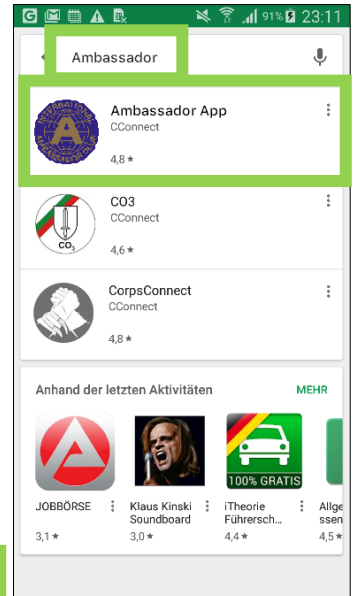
91% 23:11

Ambassador

Ambassador App
CConnect
4,8 ★

CO3
CConnect
4,6 ★

CorpsConnect
CConnect
4,8 ★

Anhand der letzten Aktivitäten
MEHR

JOBBÖRSE
3,1 ★

Klaus Kinski Soundboard
3,0 ★

100% GRATIS
iTheorie Führersch...
4,4 ★

Allge ssen
4,5 ★